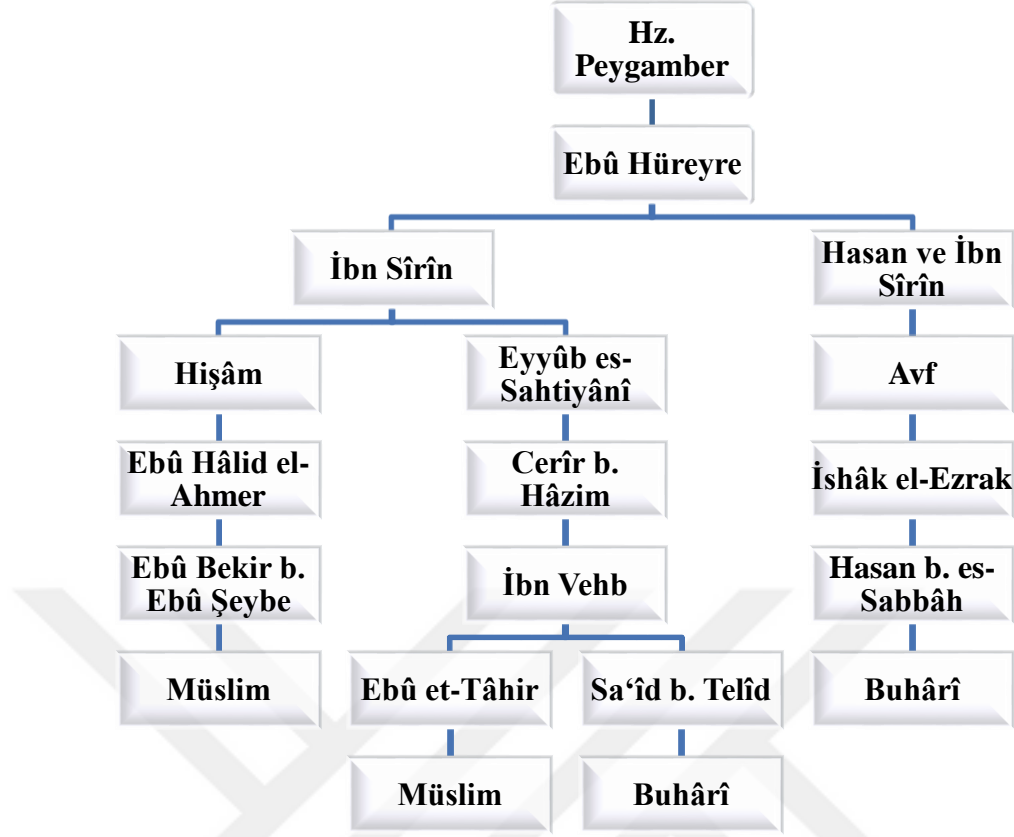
Hz. Peygamber

Ebû Hüreyre

İbn Sîrîn

Hasan ve İbn Sîrîn

Hişâm

Eyyûb es-Sahtiyânî

Avf

Ebû Hâlid el-Ahmer

Cerîr b. Hâzim

İshâk el-Ezrak

Ebû Bekir b. Ebû Şeybe

İbn Vehb

Hasan b. es-Sabbâh

Müslim

Ebû et-Tâhir

Sa'îd b. Telîd

Buhârî

Müslim

Buhârî